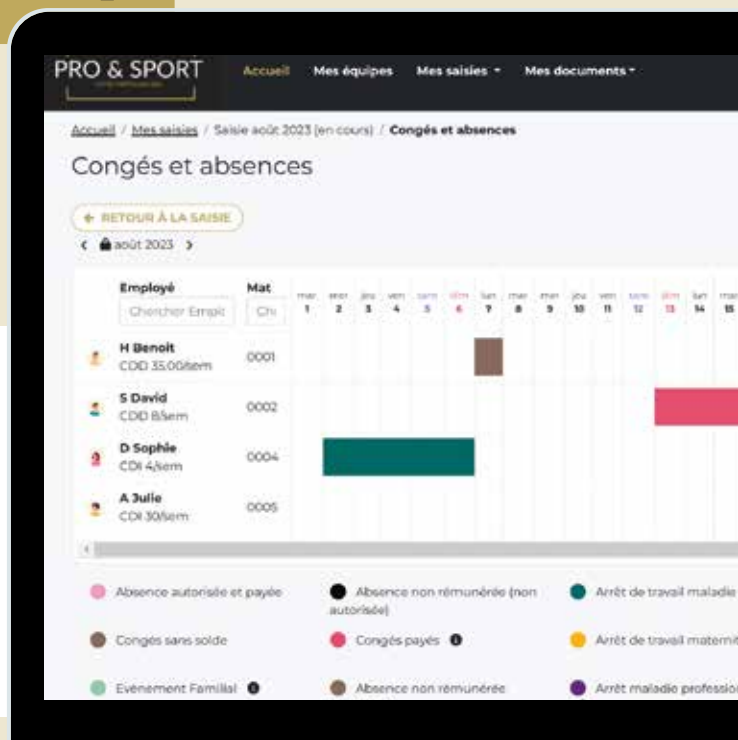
PRO & SPORT

Accueil Mes équipes Mes saisies ▾ Mes documents ▾

Accueil / Mes saisies / Saisie août 2023 (en cours) / Congés et absences

Congés et absences

← RETOUR À LA SAISIE

‹ août 2023 ›

| Employé | Mat | mar 1 | mer 2 | jeu 3 | ven 4 | sam 5 | dim 6 | lun 7 | mar 8 | mer 9 | jeu 10 | ven 11 | sam 12 | dim 13 | lun 14 | mar 15 |
|---|---|---|---|---|---|---|---|---|---|---|---|---|---|---|---|---|
| Chercher Emplc | Chi | | | | | | | | | | | | | | | |
| H Benoit CDD 35.00h/sem | 0001 | | | | | | | | | | | | | | | |
| S David CDD 8/sem | 0002 | | | | | | | | | | | | | | | |
| D Sophie CDI 4/sem | 0004 | | | | | | | | | | | | | | | |
| A Julie CDI 30/sem | 0005 | | | | | | | | | | | | | | | |

Absence autorisée et payée
Absence non rémunérée (non autorisée)
Arrêt de travail maladie
Congés sans solde
Congés payés
Arrêt de travail maternit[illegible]
Evenement Familial
Absence non rémunérée
Arrêt maladie professio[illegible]